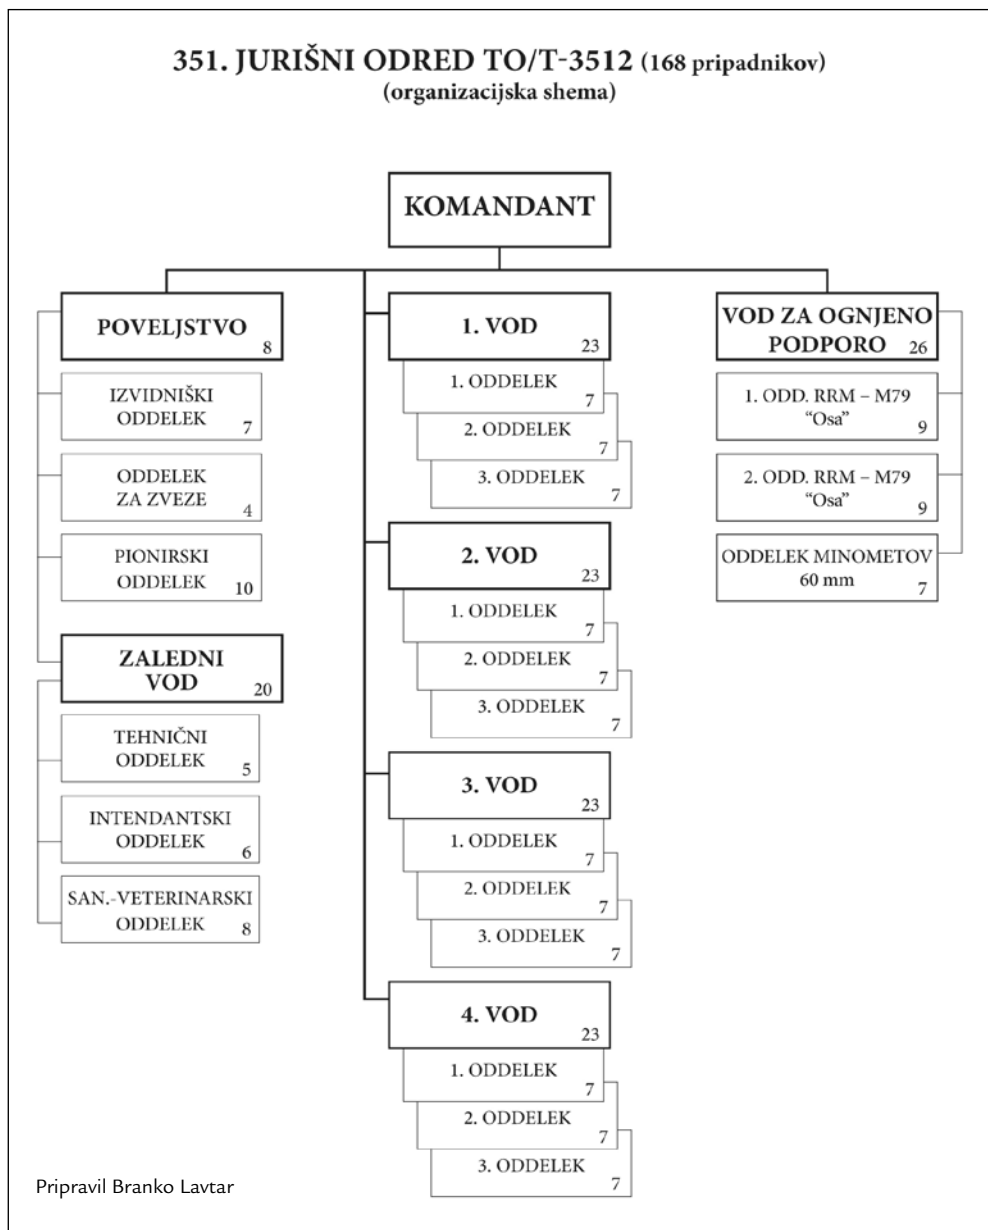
351. JURIŠNI ODRED TO/T-3512 (168 pripadnikov)
(organizacijska shema)

KOMANDANT

POVELJSTVO 8

IZVIDNIŠKI ODDELEK 7

ODDELEK ZA ZVEZE 4

PIONIRSKI ODDELEK 10

ZALEDNI VOD 20

TEHNIČNI ODDELEK 5

INTENDANTSKI ODDELEK 6

SAN.-VETERINARSKI ODDELEK 8

1. VOD 23

1. ODDELEK 7

2. ODDELEK 7

3. ODDELEK 7

2. VOD 23

1. ODDELEK 7

2. ODDELEK 7

3. ODDELEK 7

3. VOD 23

1. ODDELEK 7

2. ODDELEK 7

3. ODDELEK 7

4. VOD 23

1. ODDELEK 7

2. ODDELEK 7

3. ODDELEK 7

VOD ZA OGNJENO PODPORO 26

1. ODD. RRM – M79 "Osa" 9

2. ODD. RRM – M79 "Osa" 9

ODDELEK MINOMETOV 60 mm 7

Pripravil Branko Lavtar